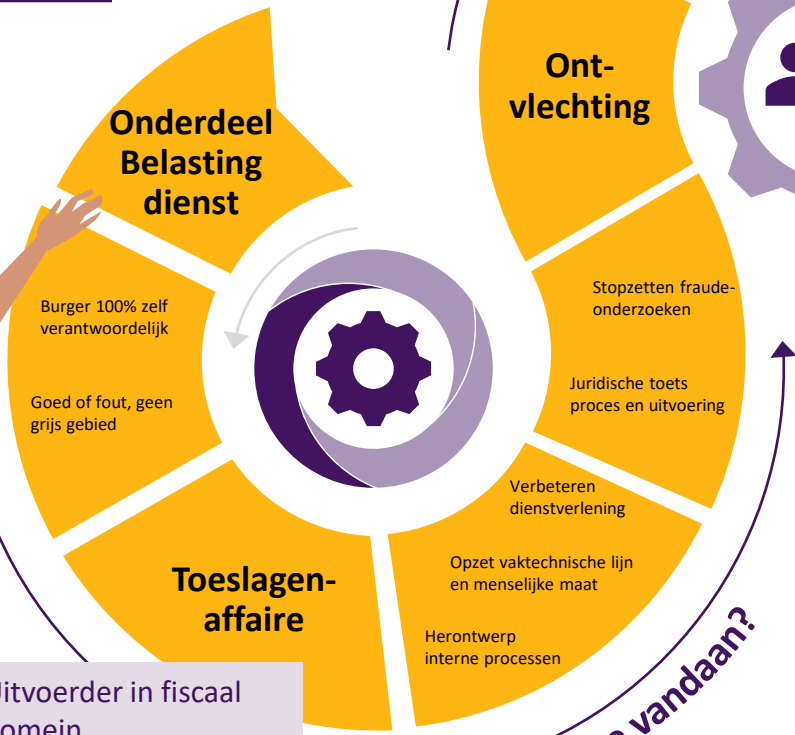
Ontvlechting

Onderdeel Belasting dienst

Burger 100% zelf verantwoordelijk

Goed of fout, geen grijs gebied

Stopzetten fraudeonderzoeken

Juridische toets proces en uitvoering

Verbeteren dienstverlening

Opzet vaktechnische lijn en menselijke maat

Herontwerp interne processen

Toeslagenaffaire

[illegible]itvoerder in fiscaal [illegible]omein

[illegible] vandaan?